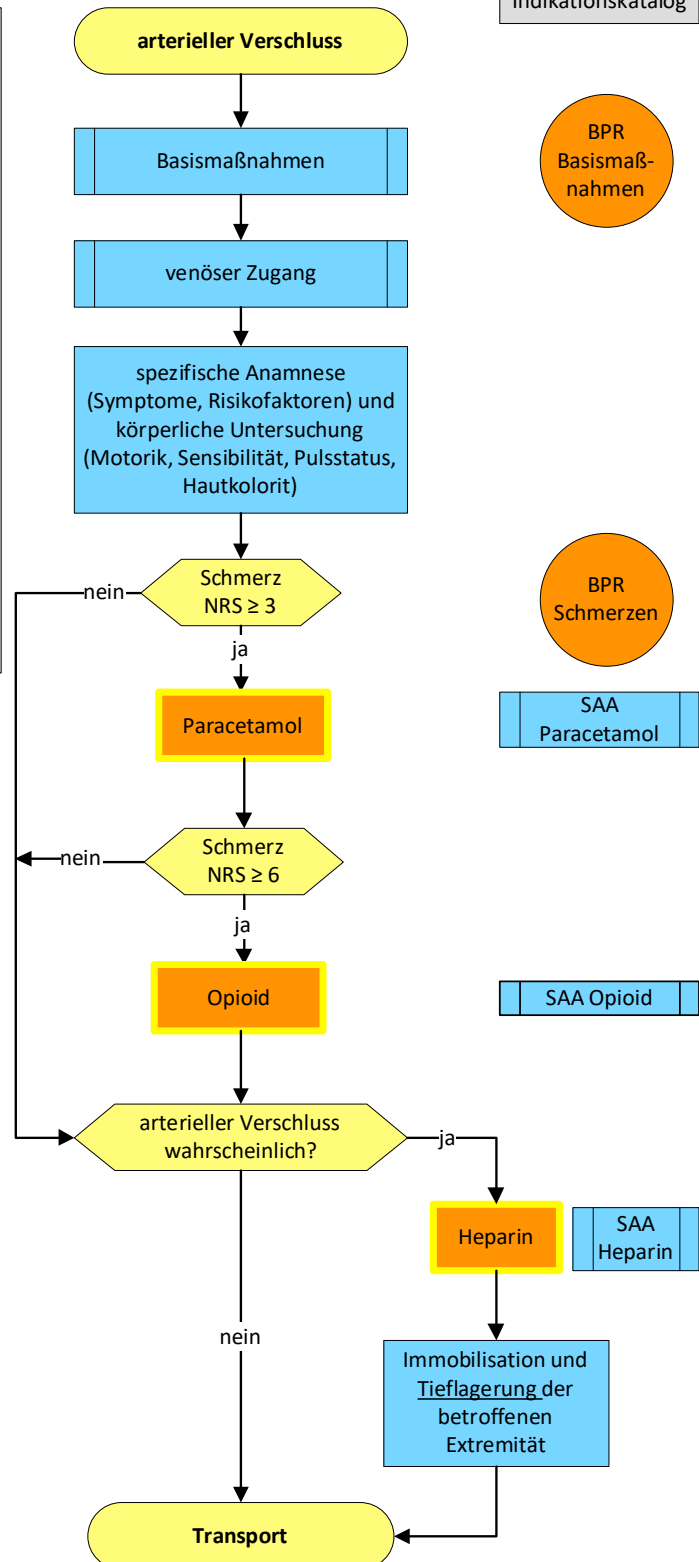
Indikationskatalog

arterieller Verschluss

Basismaßnahmen

BPR Basismaßnahmen

venöser Zugang

spezifische Anamnese (Symptome, Risikofaktoren) und körperliche Untersuchung (Motorik, Sensibilität, Pulsstatus, Hautkolorit)

nein

Schmerz NRS ≥ 3

BPR Schmerzen

ja

Paracetamol

SAA Paracetamol

nein

Schmerz NRS ≥ 6

ja

Opioid

SAA Opioid

arterieller Verschluss wahrscheinlich?

ja

Heparin

SAA Heparin

nein

Immobilisation und Tieflagerung der betroffenen Extremität

Transport